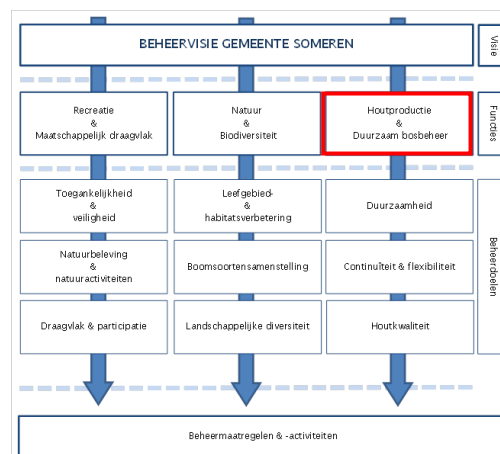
BEHEERVISIE GEMEENTE SOMEREN

Visie

Recreatie & Maatschappelijk draagvlak

Natuur & Biodiversiteit

Houtproductie & Duurzaam bosbeheer

Functies

Toegankelijkheid & veiligheid

Leefgebied- & habitatsverbetering

Duurzaamheid

Natuurbeleving & natuuractiviteiten

Boomsoortensamenstelling

Continuïteit & flexibiliteit

Beheerdoelen

Draagvlak & participatie

Landschappelijke diversiteit

Houtkwaliteit

Beheermaatregelen & -activiteiten